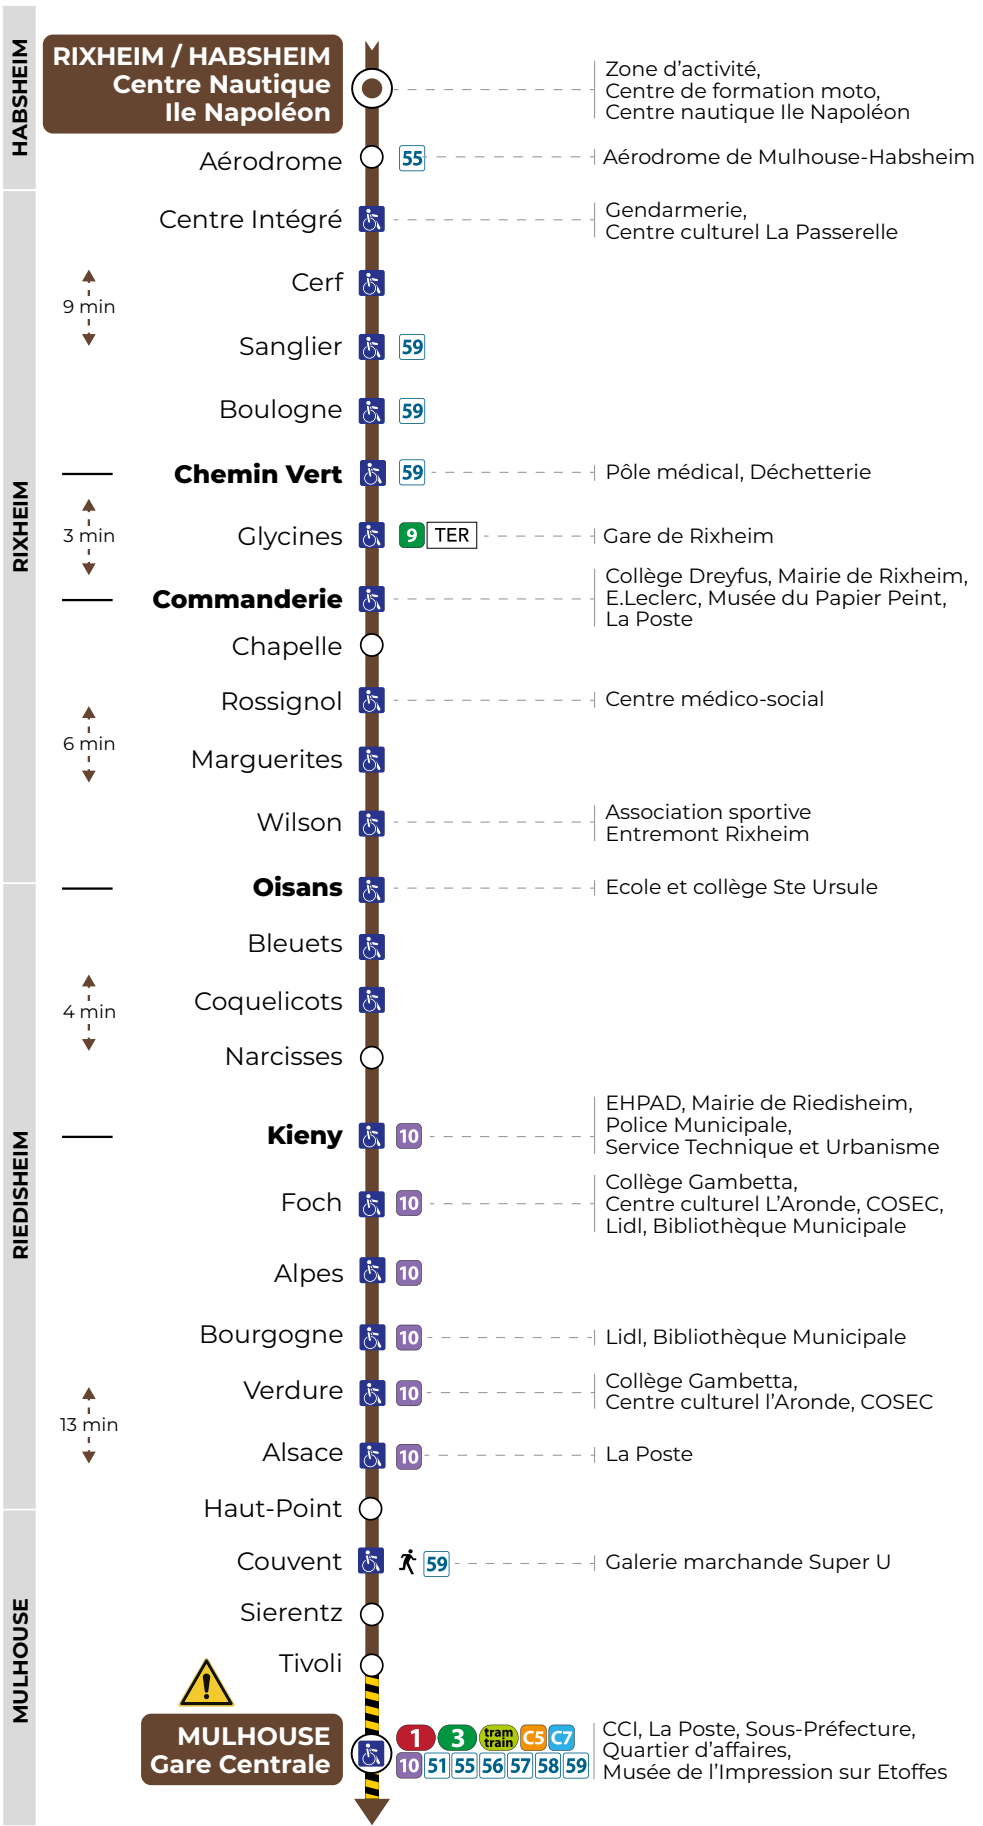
HABSHEIM

RIXHEIM / HABSHEIM
Centre Nautique
Ile Napoléon

Zone d'activité, Centre de formation moto, Centre nautique Ile Napoléon

Aérodrome 55 Aérodrome de Mulhouse-Habsheim

RIXHEIM

Centre Intégré Gendarmerie, Centre culturel La Passerelle

9 min

Cerf

Sanglier 59

Boulogne 59

**Chemin Vert** 59 Pôle médical, Déchetterie

3 min

Glycines 9 TER Gare de Rixheim

**Commanderie** Collège Dreyfus, Mairie de Rixheim, E.Leclerc, Musée du Papier Peint, La Poste

Chapelle

Rossignol Centre médico-social

6 min

Marguerites

Wilson Association sportive Entremont Rixheim

**Oisans** Ecole et collège Ste Ursule

RIEDISHEIM

Bleuets

4 min

Coquelicots

Narcisses

**Kieny** 10 EHPAD, Mairie de Riedisheim, Police Municipale, Service Technique et Urbanisme

Foch 10 Collège Gambetta, Centre culturel L'Aronde, COSEC, Lidl, Bibliothèque Municipale

Alpes 10

Bourgogne 10 Lidl, Bibliothèque Municipale

13 min

Verdure 10 Collège Gambetta, Centre culturel l'Aronde, COSEC

Alsace 10 La Poste

Haut-Point

MULHOUSE

Couvent 59 Galerie marchande Super U

Sierentz

Tivoli

MULHOUSE
Gare Centrale

1 3 tram train C5 C7
10 51 55 56 57 58 59

CCI, La Poste, Sous-Préfecture, Quartier d'affaires, Musée de l'Impression sur Etoffes